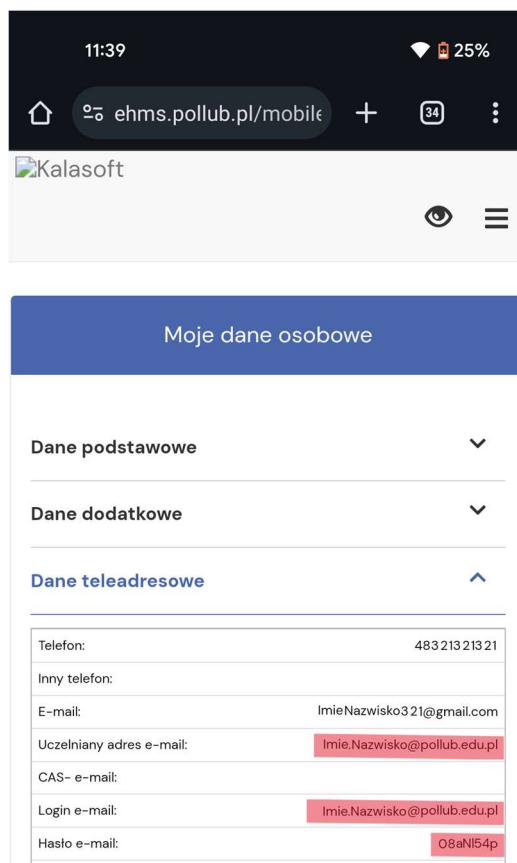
11:39

25%

ehms.pollub.pl/mobile

34

Kalasoft

Moje dane osobowe

Dane podstawowe

Dane dodatkowe

Dane teleadresowe

| Telefon: | 48321321321 |
|---|---|
| Inny telefon: | |
| E-mail: | ImieNazwisko321@gmail.com |
| Uczelniany adres e-mail: | Imie.Nazwisko@pollub.edu.pl |
| CAS- e-mail: | |
| Login e-mail: | Imie.Nazwisko@pollub.edu.pl |
| Hasło e-mail: | O8aNl54p |